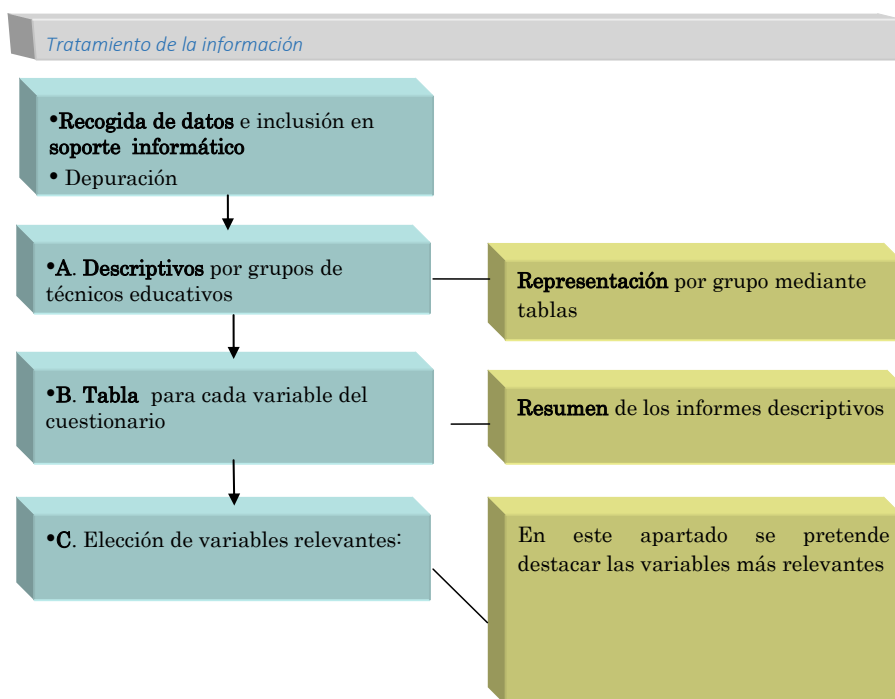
Tratamiento de la información

•Recogida de datos e inclusión en soporte informático
• Depuración

•A. Descriptivos por grupos de técnicos educativos

Representación por grupo mediante tablas

•B. Tabla para cada variable del cuestionario

Resumen de los informes descriptivos

•C. Elección de variables relevantes:

En este apartado se pretende destacar las variables más relevantes